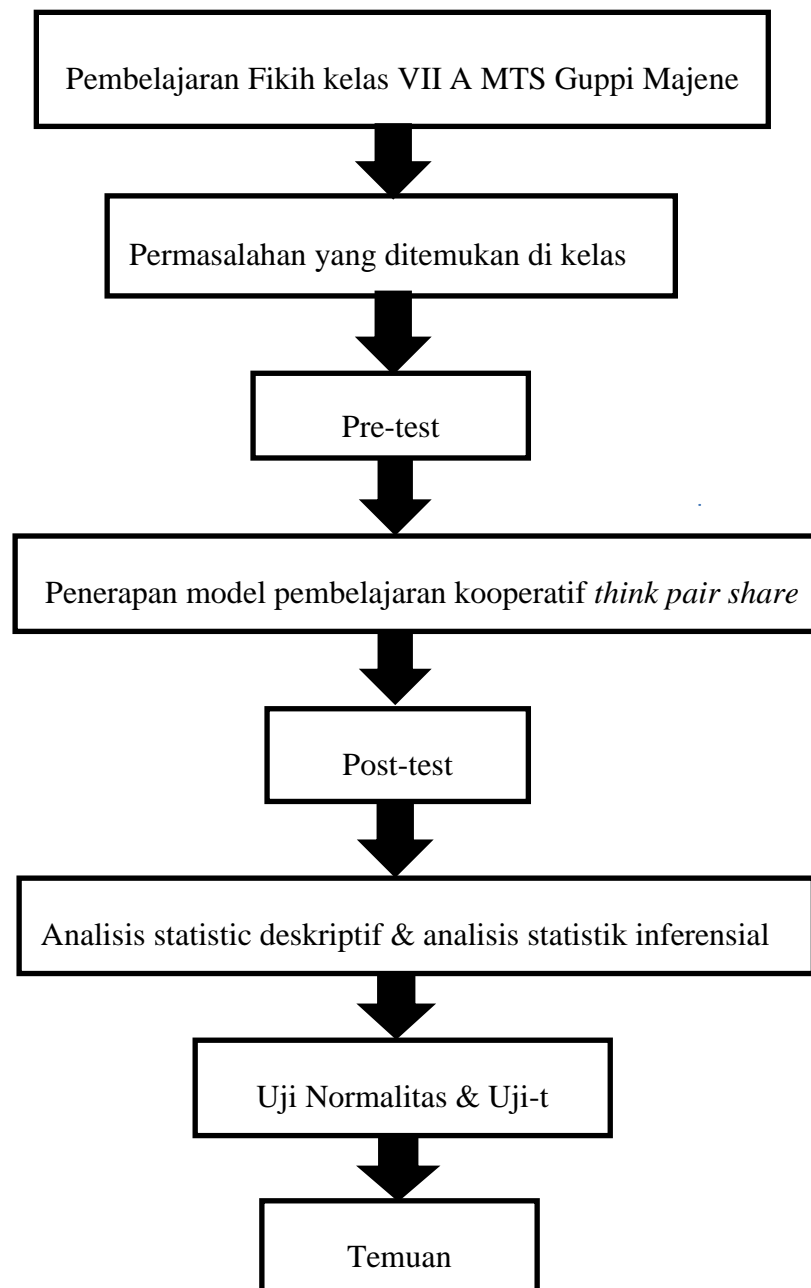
Pembelajaran Fikih kelas VII A MTS Guppi Majene

Permasalahan yang ditemukan di kelas

Pre-test

Penerapan model pembelajaran kooperatif *think pair share*

Post-test

Analisis statistic deskriptif & analisis statistik inferensial

Uji Normalitas & Uji-t

Temuan